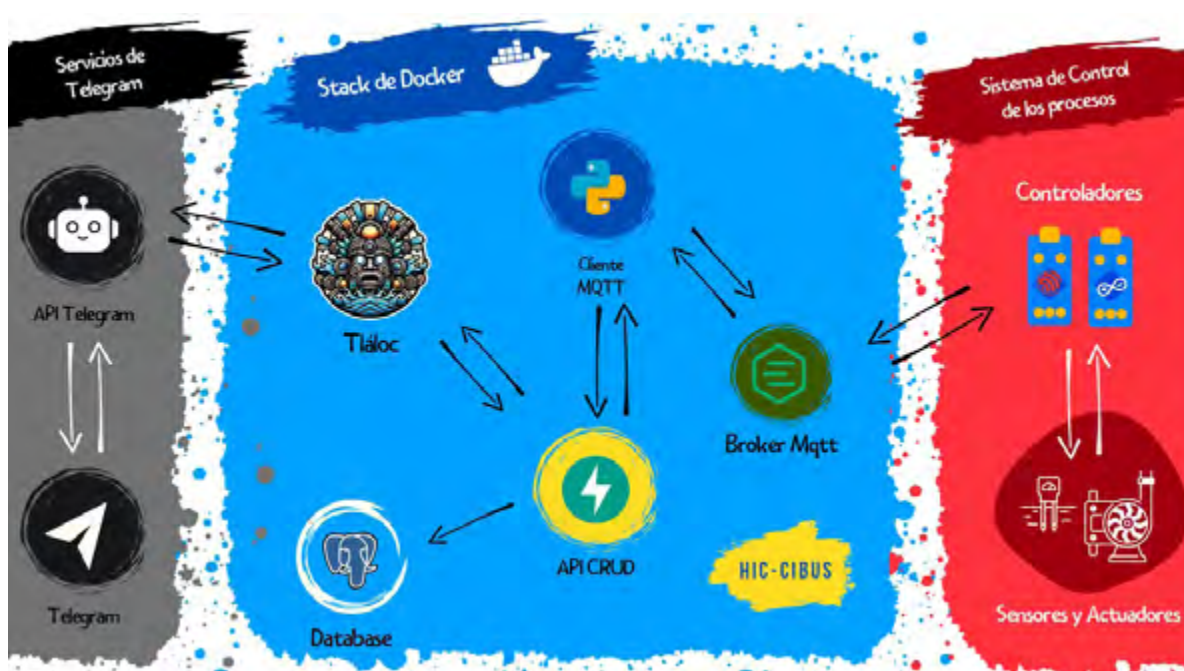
Servicios de Telegram

API Telegram

Telegram

Stack de Docker

Tláloc

Cliente MQTT

Broker Mqtt

API CRUD

Database

HIC-CIBUS

Sistema de Control de los procesos

Controladores

Sensores y Actuadores